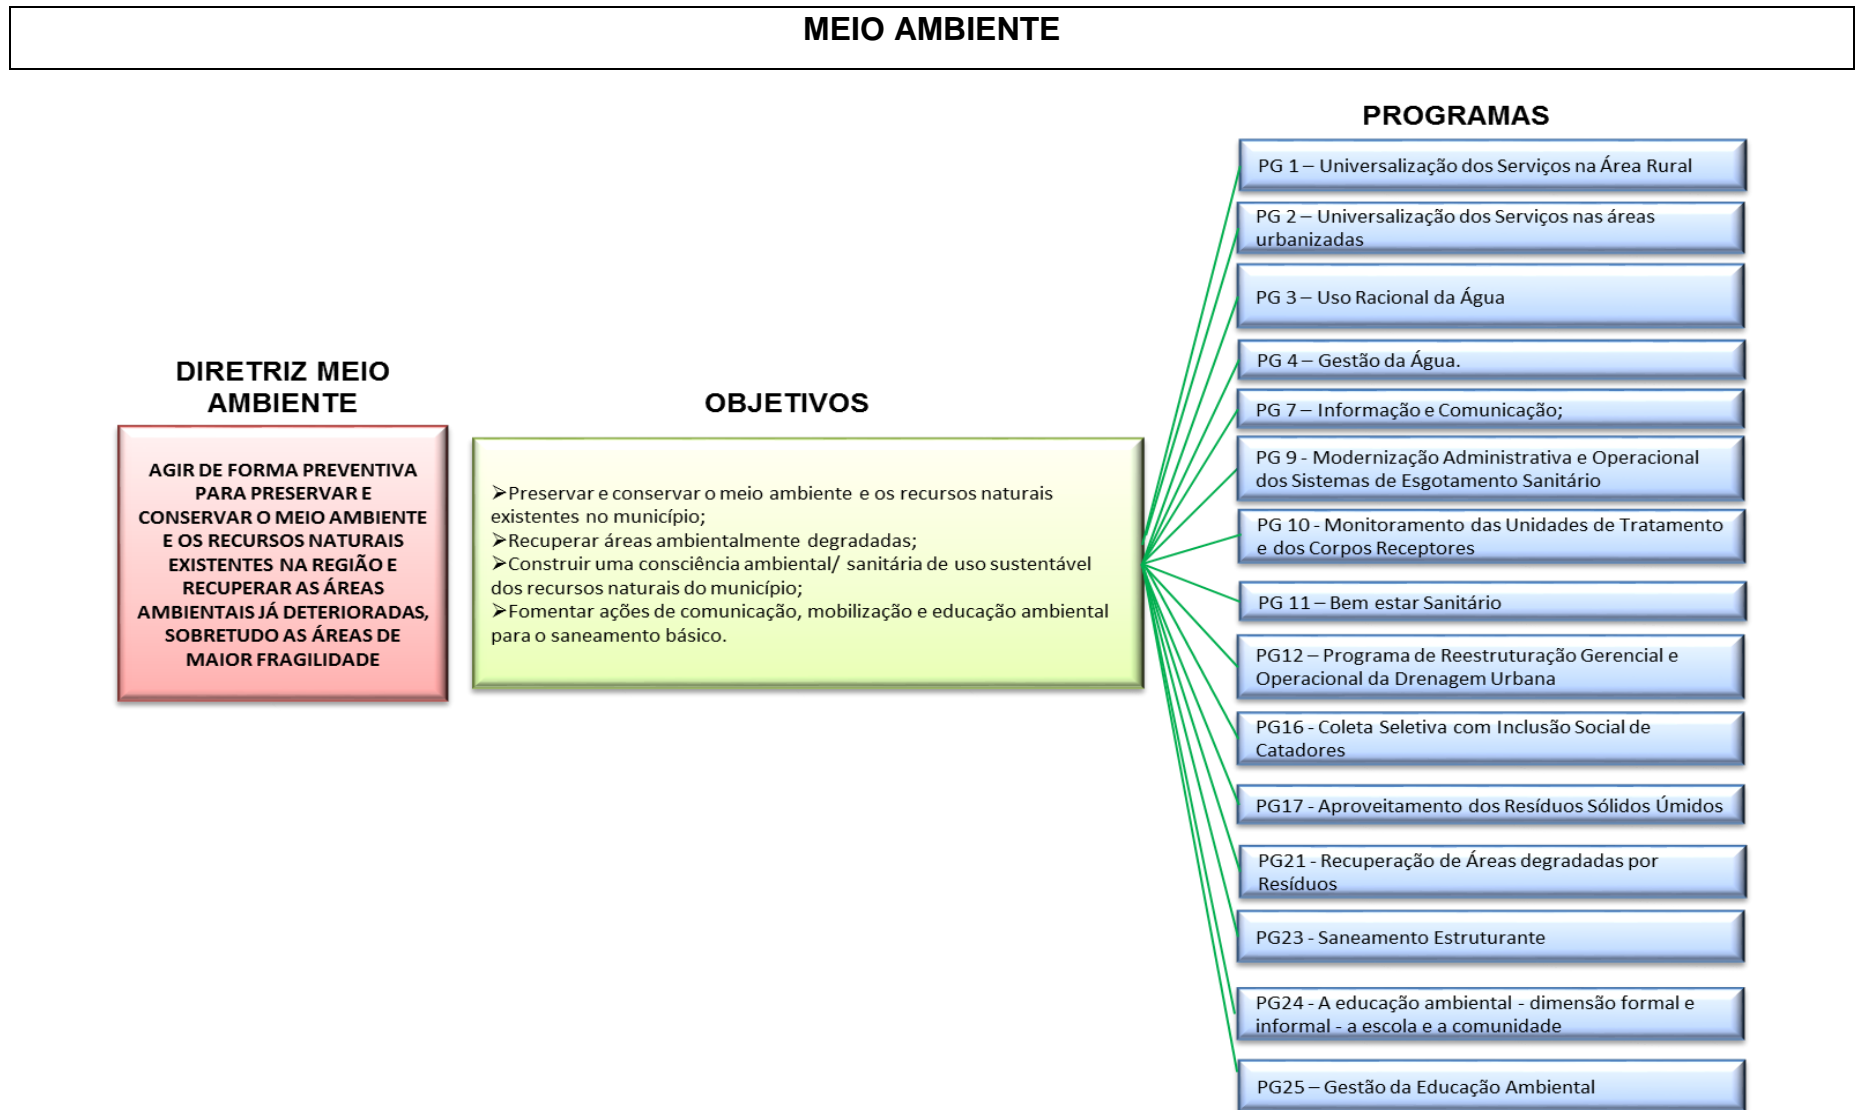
MEIO AMBIENTE

DIRETRIZ MEIO AMBIENTE

AGIR DE FORMA PREVENTIVA PARA PRESERVAR E CONSERVAR O MEIO AMBIENTE E OS RECURSOS NATURAIS EXISTENTES NA REGIÃO E RECUPERAR AS ÁREAS AMBIENTAIS JÁ DETERIORADAS, SOBRETUDO AS ÁREAS DE MAIOR FRAGILIDADE

OBJETIVOS

➤Preservar e conservar o meio ambiente e os recursos naturais existentes no município;
➤Recuperar áreas ambientalmente degradadas;
➤Construir uma consciência ambiental/ sanitária de uso sustentável dos recursos naturais do município;
➤Fomentar ações de comunicação, mobilização e educação ambiental para o saneamento básico.

PROGRAMAS

PG 1 – Universalização dos Serviços na Área Rural

PG 2 – Universalização dos Serviços nas áreas urbanizadas

PG 3 – Uso Racional da Água

PG 4 – Gestão da Água.

PG 7 – Informação e Comunicação;

PG 9 - Modernização Administrativa e Operacional dos Sistemas de Esgotamento Sanitário

PG 10 - Monitoramento das Unidades de Tratamento e dos Corpos Receptores

PG 11 – Bem estar Sanitário

PG12 – Programa de Reestruturação Gerencial e Operacional da Drenagem Urbana

PG16 - Coleta Seletiva com Inclusão Social de Catadores

PG17 - Aproveitamento dos Resíduos Sólidos Úmidos

PG21 - Recuperação de Áreas degradadas por Resíduos

PG23 - Saneamento Estruturante

PG24 - A educação ambiental - dimensão formal e informal - a escola e a comunidade

PG25 – Gestão da Educação Ambiental